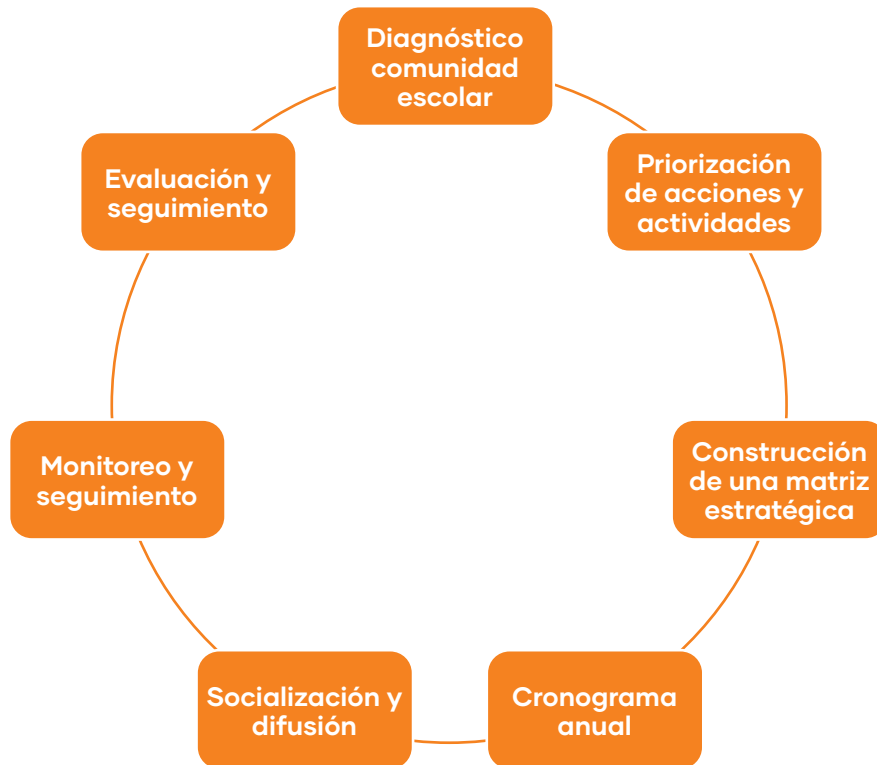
Diagnóstico comunidad escolar

Priorización de acciones y actividades

Construcción de una matriz estratégica

Cronograma anual

Socialización y difusión

Monitoreo y seguimiento

Evaluación y seguimiento